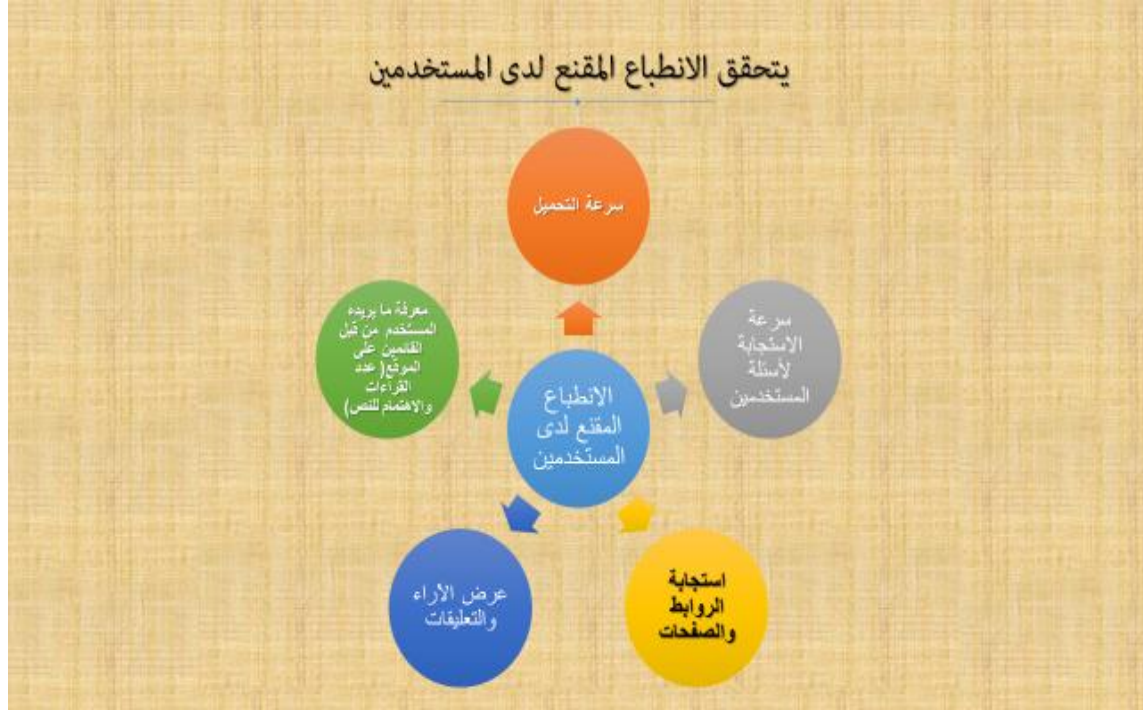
يتحقق الانطباع المقنع لدى المستخدمين

سرعة التحميل

سرعة الاستجابة لأسئلة المستخدمين

استجابة الروابط والصفحات

عرض الآراء والتعليقات

معرفة ما يريده المستخدم من قبل القائمين على الموقع( عدد القراءات والاهتمام للنص)

الانطباع المقنع لدى المستخدمين